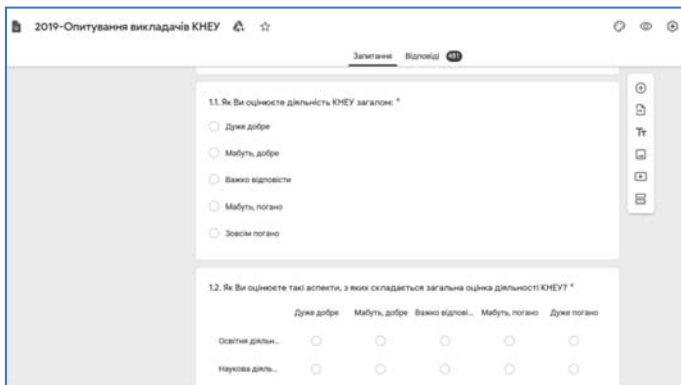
2019-Опитування викладачів КНЕУ

Запитання Відповіді 481

1.1. Як Ви оцінюєте діяльність КНЕУ загалом: *

Дуже добре

Мабуть, добре

Важко відповісти

Мабуть, погано

Зовсім погано

1.2. Як Ви оцінюєте такі аспекти, з яких складається загальна оцінка діяльності КНЕУ? *

| | Дуже добре | Мабуть, добре | Важко відпові... | Мабуть, погано | Дуже погано |
|---|---|---|---|---|---|
| Освітня діяльн... | | | | | |
| Наукова діяль... | | | | | |